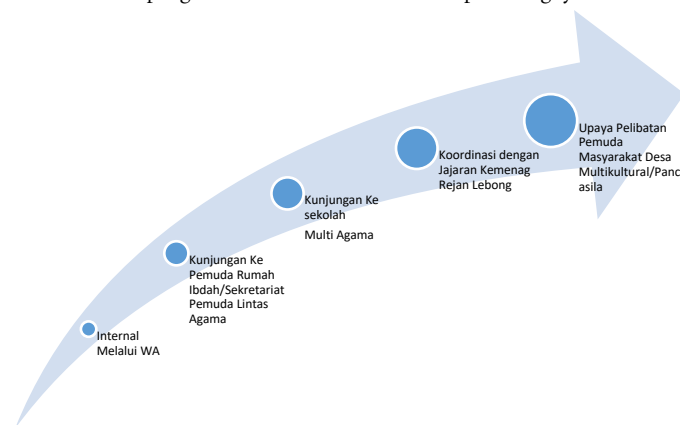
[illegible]

Internal Melalui WA

Kunjungan Ke Pemuda Rumah Ibdah/Sekretariat Pemuda Lintas Agama

Kunjungan Ke sekolah

Multi Agama

Koordinasi dengan Jajaran Kemenag Rejan Lebong

Upaya Pelibatan Pemuda Masyarakat Desa Multikultural/Pancasila